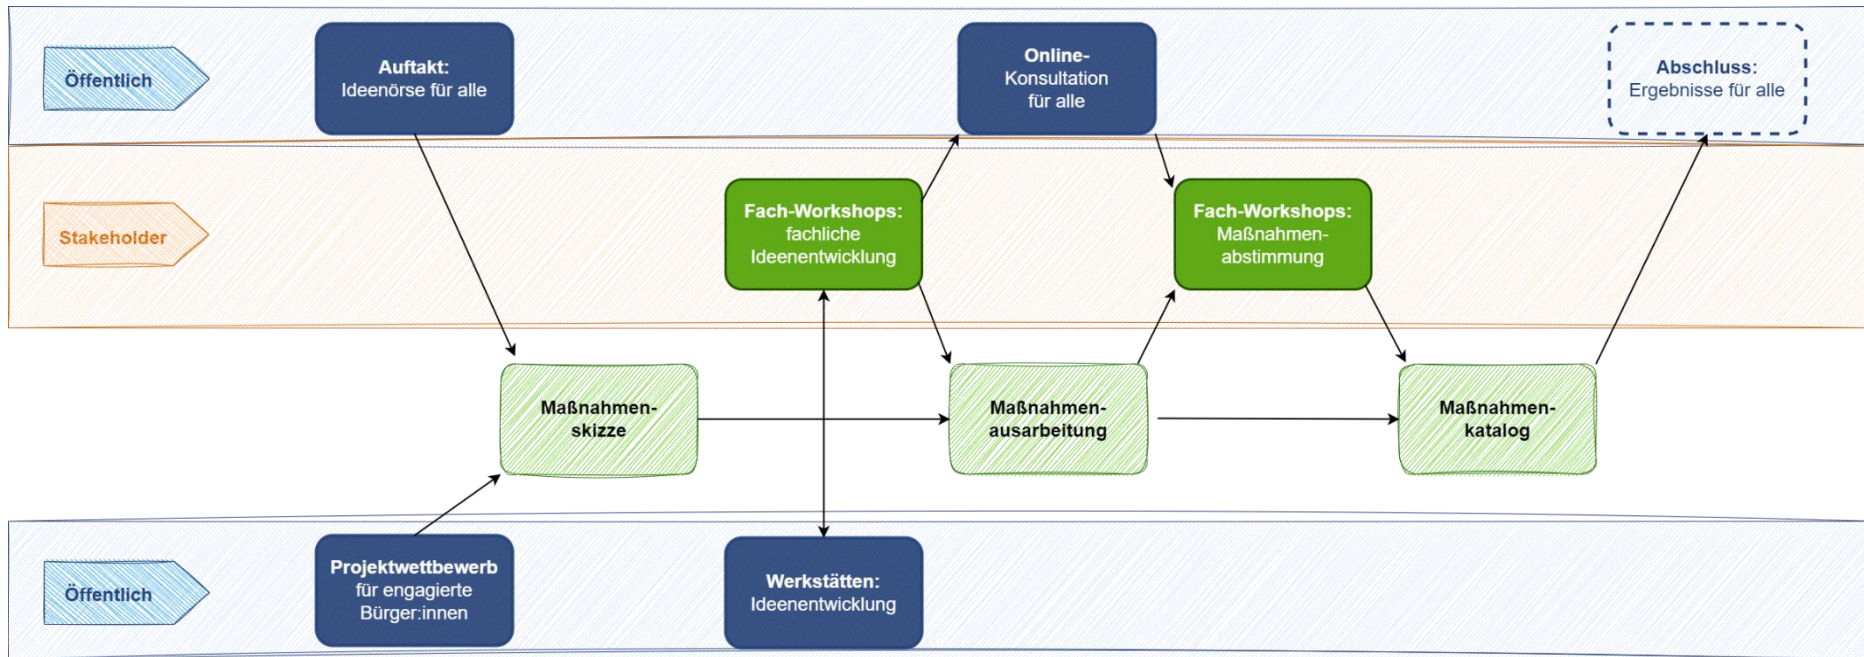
Öffentlich

Auftakt:
Ideenörse für alle

Online-
Konsultation
für alle

Abschluss:
Ergebnisse für alle

Stakeholder

Fach-Workshops:
fachliche
Ideenentwicklung

Fach-Workshops:
Maßnahmen-
abstimmung

Maßnahmen-
skizze

Maßnahmen-
ausarbeitung

Maßnahmen-
katalog

Öffentlich

Projektwettbewerb
für engagierte
Bürger:innen

Werkstätten:
Ideenentwicklung